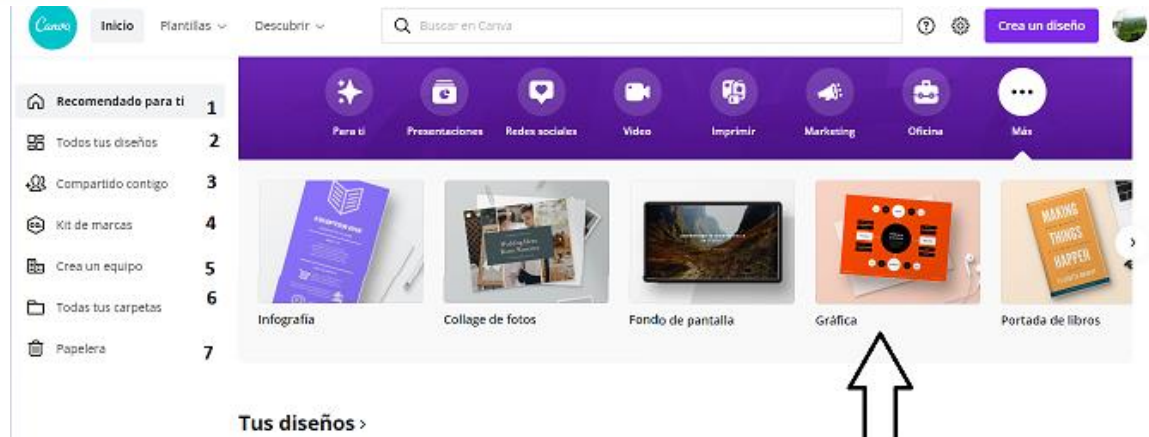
Canva Inicio Plantillas Descubrir Buscar en Canva Crea un diseño

Recomendado para ti 1
Todos tus diseños 2
Compartido contigo 3
Kit de marcas 4
Crea un equipo 5
Todas tus carpetas 6
Papelera 7

Para ti
Presentaciones
Redes sociales
Video
Imprimir
Marketing
Oficina
Más

Infografía
Collage de fotos
Fondo de pantalla
Gráfica
Portada de libros

MAKING THINGS HAPPEN

Tus diseños ›